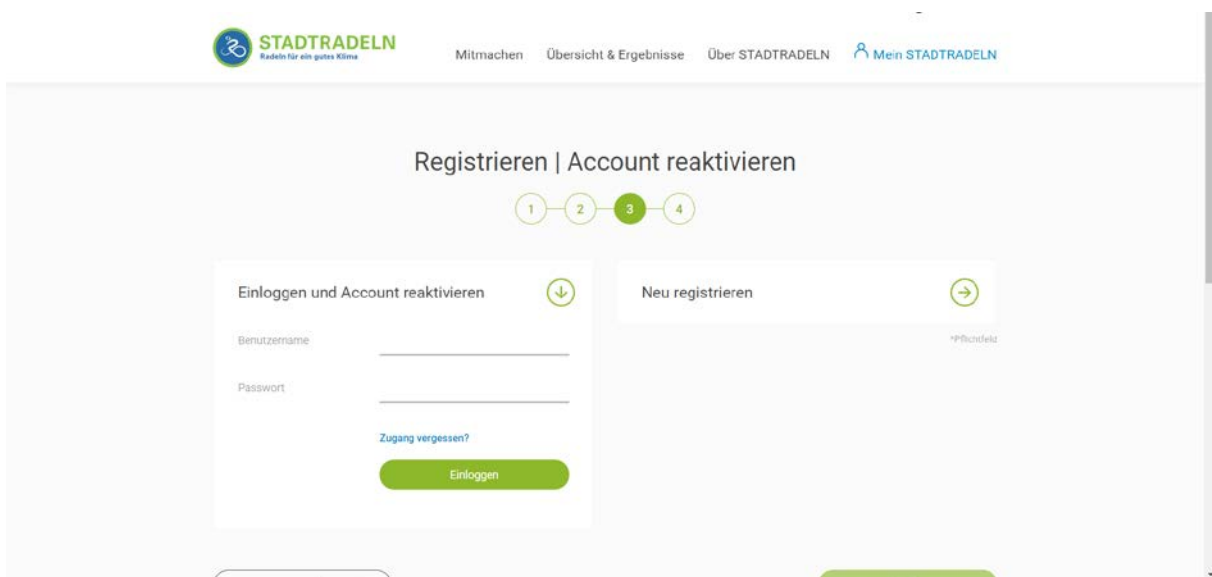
STADTRADELN
Radeln für ein gutes Klima

Mitmachen Übersicht & Ergebnisse Über STADTRADELN Mein STADTRADELN

Registrieren | Account reaktivieren

1 2 3 4

Einloggen und Account reaktivieren

Benutzername

Passwort

Zugang vergessen?

Einloggen

Neu registrieren

*Pflichtfeld